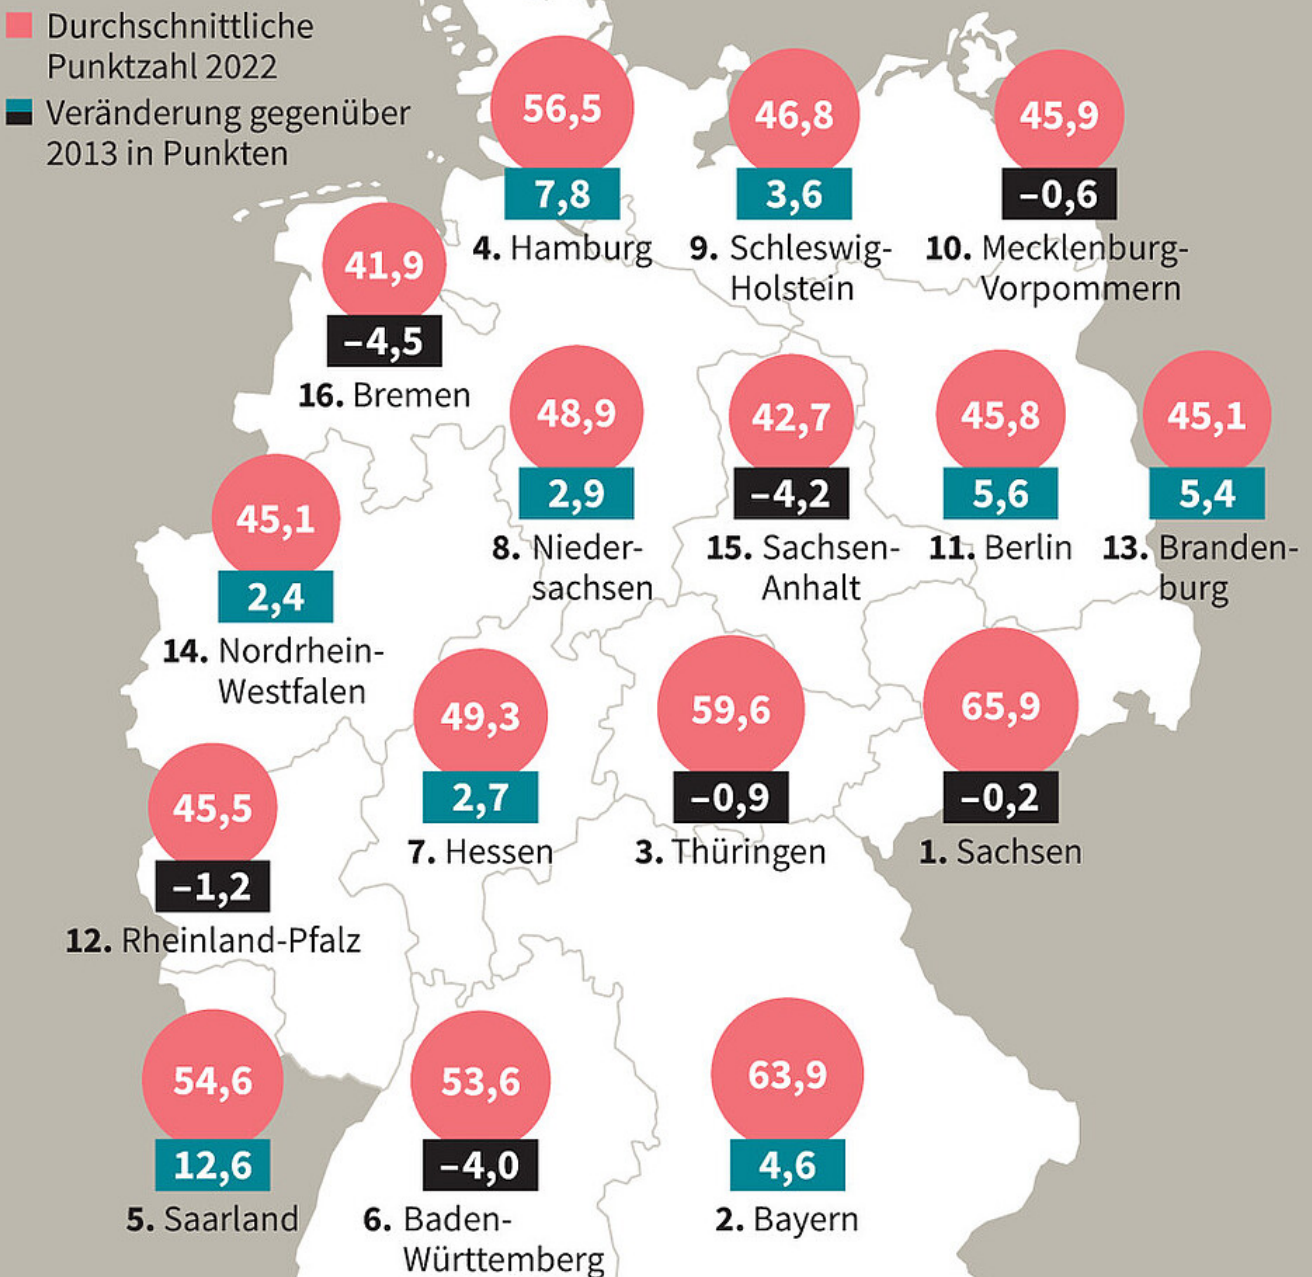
Durchschnittliche Punktzahl 2022

Veränderung gegenüber 2013 in Punkten

56,5
7,8
4. Hamburg

46,8
3,6
9. Schleswig-Holstein

45,9
–0,6
10. Mecklenburg-Vorpommern

41,9
–4,5
16. Bremen

48,9
2,9
8. Niedersachsen

42,7
–4,2
15. Sachsen-Anhalt

45,8
5,6
11. Berlin

45,1
5,4
13. Brandenburg

45,1
2,4
14. Nordrhein-Westfalen

49,3
2,7
7. Hessen

59,6
–0,9
3. Thüringen

65,9
–0,2
1. Sachsen

45,5
–1,2
12. Rheinland-Pfalz

54,6
12,6
5. Saarland

53,6
–4,0
6. Baden-Württemberg

63,9
4,6
2. Bayern